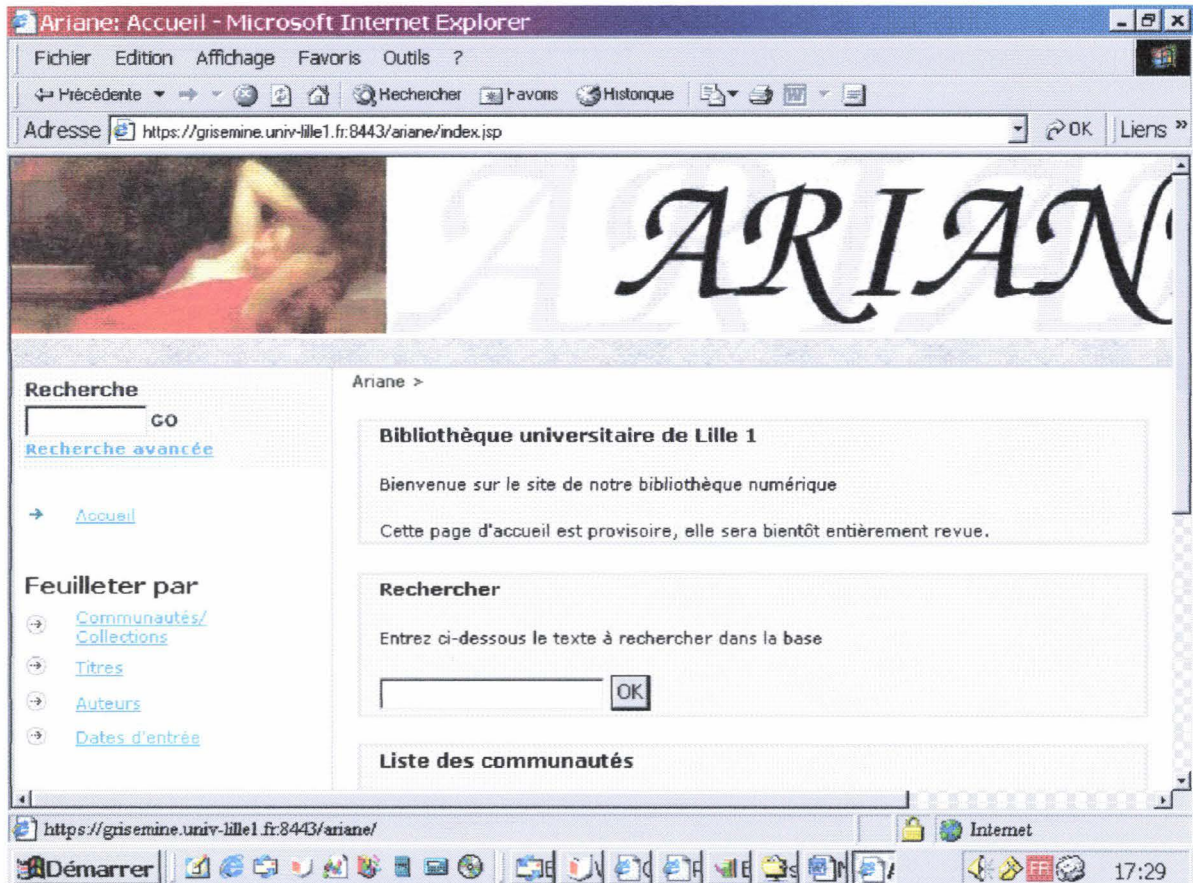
Ariane: Accueil - Microsoft Internet Explorer

Fichier Edition Affichage Favoris Outils ?

Précédente Rechercher Favoris Historique

Adresse https://grisemine.univ-lille1.fr:8443/ariane/index.jsp OK Liens »

ARIAN

Recherche
GO
Recherche avancée

Accueil

Feuilleter par
Communautés/ Collections
Titres
Auteurs
Dates d'entrée

Ariane >

Bibliothèque universitaire de Lille 1

Bienvenue sur le site de notre bibliothèque numérique

Cette page d'accueil est provisoire, elle sera bientôt entièrement revue.

Rechercher

Entrez ci-dessous le texte à rechercher dans la base

OK

Liste des communautés

https://grisemine.univ-lille1.fr:8443/ariane/

Internet

Démarrer

17:29